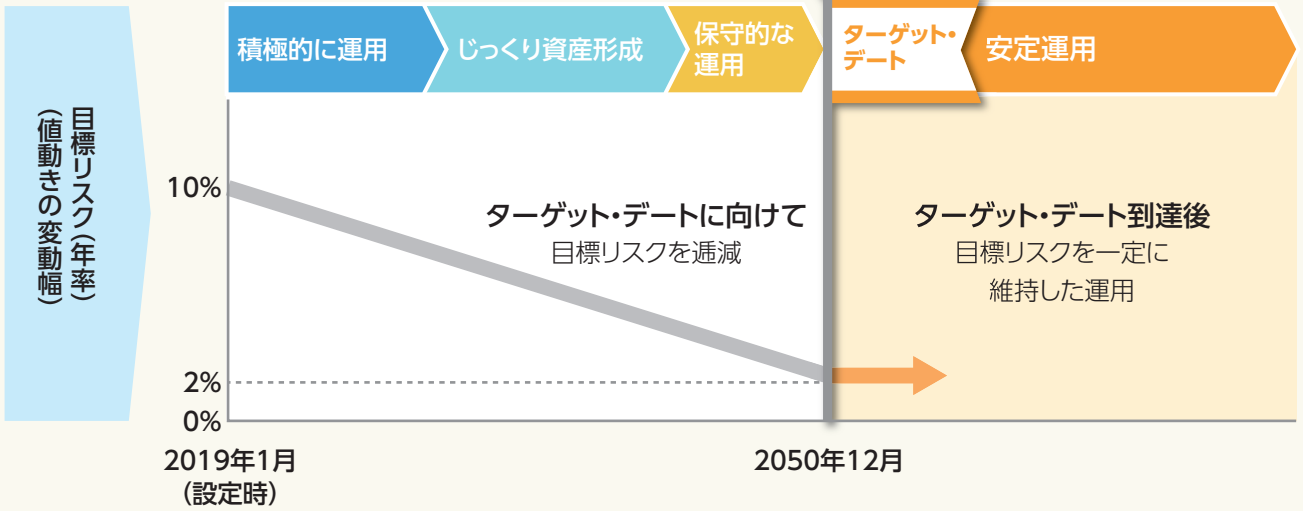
目標リスク(年率)
(値動きの変動幅)

積極的に運用
じっくり資産形成
保守的な運用
ターゲット・デート
安定運用

10%
2%
0%

ターゲット・デートに向けて
目標リスクを逓減

ターゲット・デート到達後
目標リスクを一定に維持した運用

2019年1月
(設定時)
2050年12月